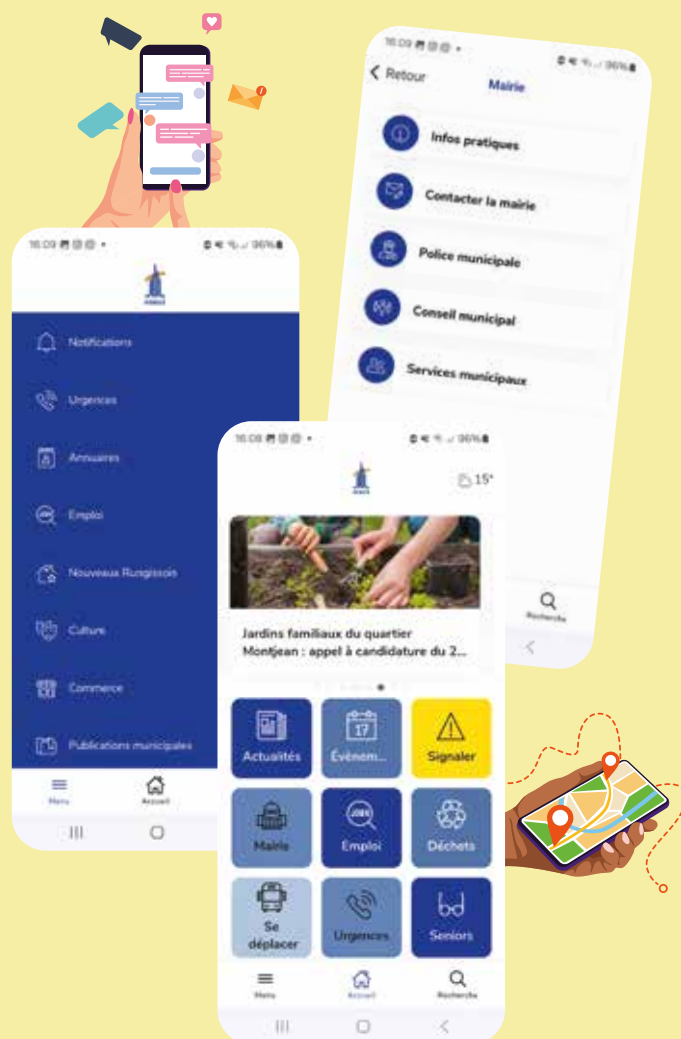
16:09 96%

Retour

Mairie

Infos pratiques

Contacter la mairie

Police municipale

Conseil municipal

Services municipaux

Recherche

16:09 96%

Notifications

Urgences

Annuaires

Emploi

Nouveaux Rungissois

Culture

Commerce

Publications municipales

Menu

Accueil

16:08 96%

15°

Jardins familiaux du quartier Montjean : appel à candidature du 2...

Actuatités

17

Événem...

Signaler

Mairie

JOBS

Emploi

Déchets

Se déplacer

Urgences

Seniors

Menu

Accueil

Recherche